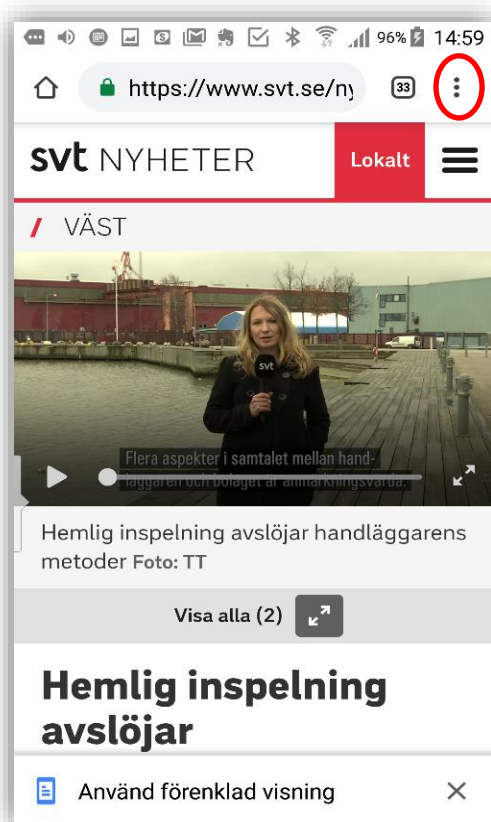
96% 14:59

https://www.svt.se/ny

33

svt NYHETER

Lokalt

VÄST

svt

Flera aspekter i samtalet mellan handläggaren och bolaget är anmärkningsvärda.

Hemlig inspelning avslöjar handläggarens metoder Foto: TT

Visa alla (2)

Hemlig inspelning avslöjar

Använd förenklad visning